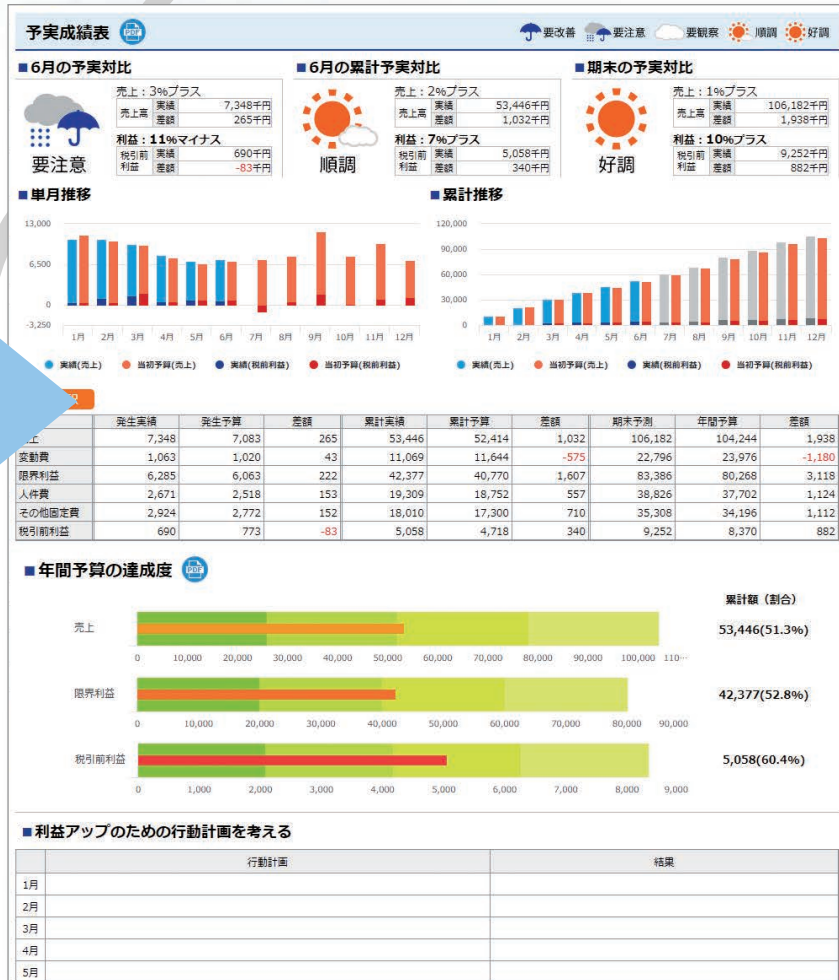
予実成績表 PDF

要改善 要注意 要観察 順調 好調

■6月の予実対比

要注意

売上：3%プラス

| 売上高 | 実績 | 7,348千円 |
|---|---|---|
| | 差額 | 265千円 |

利益：11%マイナス

| 税引前利益 | 実績 | 690千円 |
|---|---|---|
| | 差額 | -83千円 |

■6月の累計予実対比

順調

売上：2%プラス

| 売上高 | 実績 | 53,446千円 |
|---|---|---|
| | 差額 | 1,032千円 |

利益：7%プラス

| 税引前利益 | 実績 | 5,058千円 |
|---|---|---|
| | 差額 | 340千円 |

■期末の予実対比

好調

売上：1%プラス

| 売上高 | 実績 | 106,182千円 |
|---|---|---|
| | 差額 | 1,938千円 |

利益：10%プラス

| 税引前利益 | 実績 | 9,252千円 |
|---|---|---|
| | 差額 | 882千円 |

■単月推移

13,000
6,500
0
-3,250
1月 2月 3月 4月 5月 6月 7月 8月 9月 10月 11月 12月

実績(売上) 当初予算(売上) 実績(税前利益) 当初予算(税前利益)

■累計推移

120,000
90,000
60,000
30,000
0
1月 2月 3月 4月 5月 6月 7月 8月 9月 10月 11月 12月

実績(売上) 当初予算(売上) 実績(税前利益) 当初予算(税前利益)

| | 発生実績 | 発生予算 | 差額 | 累計実績 | 累計予算 | 差額 | 期末予測 | 年間予算 | 差額 |
|---|---|---|---|---|---|---|---|---|---|
| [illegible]上 | 7,348 | 7,083 | 265 | 53,446 | 52,414 | 1,032 | 106,182 | 104,244 | 1,938 |
| 変動費 | 1,063 | 1,020 | 43 | 11,069 | 11,644 | -575 | 22,796 | 23,976 | -1,180 |
| 限界利益 | 6,285 | 6,063 | 222 | 42,377 | 40,770 | 1,607 | 83,386 | 80,268 | 3,118 |
| 人件費 | 2,671 | 2,518 | 153 | 19,309 | 18,752 | 557 | 38,826 | 37,702 | 1,124 |
| その他固定費 | 2,924 | 2,772 | 152 | 18,010 | 17,300 | 710 | 35,308 | 34,196 | 1,112 |
| 税引前利益 | 690 | 773 | -83 | 5,058 | 4,718 | 340 | 9,252 | 8,370 | 882 |

■年間予算の達成度 PDF

累計額（割合）

売上
0 10,000 20,000 30,000 40,000 50,000 60,000 70,000 80,000 90,000 100,000 110
53,446(51.3%)

限界利益
0 10,000 20,000 30,000 40,000 50,000 60,000 70,000 80,000 90,000
42,377(52.8%)

税引前利益
0 1,000 2,000 3,000 4,000 5,000 6,000 7,000 8,000 9,000
5,058(60.4%)

■利益アップのための行動計画を考える

| | 行動計画 | 結果 |
|---|---|---|
| 1月 | | |
| 2月 | | |
| 3月 | | |
| 4月 | | |
| 5月 | | |